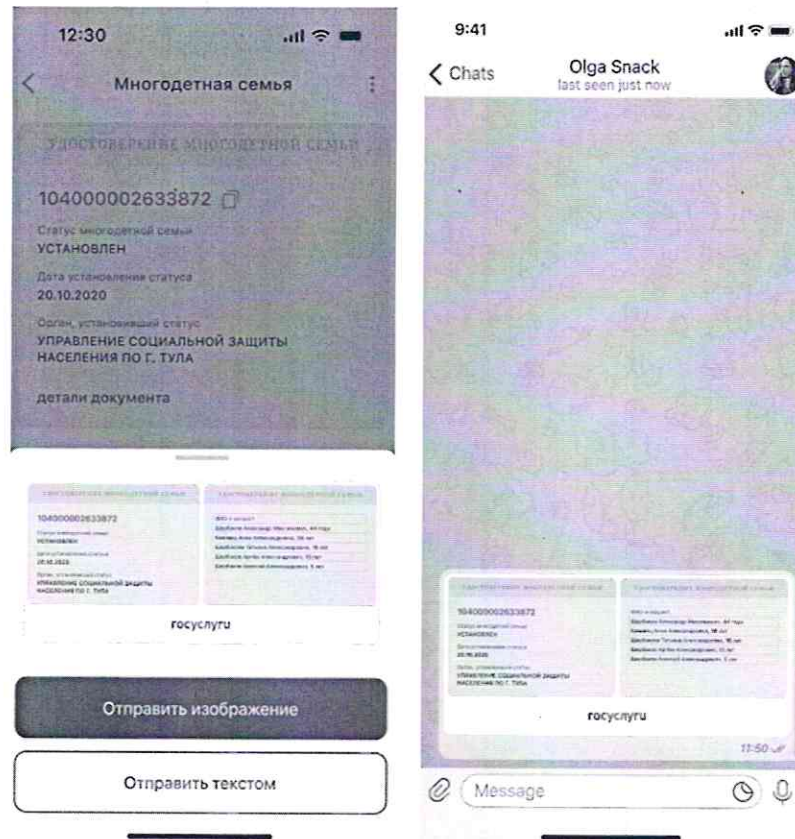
12:30

Многодетная семья

УДОСТОВЕРЕНИЕ МНОГОДЕТНОЙ СЕМЬИ

104000002633872

Статус многодетной семьи
УСТАНОВЛЕН

Дата установления статуса
20.10.2020

Орган, установивший статус
УПРАВЛЕНИЕ СОЦИАЛЬНОЙ ЗАЩИТЫ НАСЕЛЕНИЯ ПО Г. ТУЛА

детали документа

УДОСТОВЕРЕНИЕ МНОГОДЕТНОЙ СЕМЬИ

104000002633872

Статус многодетной семьи
УСТАНОВЛЕН

Дата установления статуса
20.10.2020

Орган, установивший статус
УПРАВЛЕНИЕ СОЦИАЛЬНОЙ ЗАЩИТЫ НАСЕЛЕНИЯ ПО Г. ТУЛА

УДОСТОВЕРЕНИЕ МНОГОДЕТНОЙ СЕМЬИ

ФИО и возраст
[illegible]

госуслуги

Отправить изображение

Отправить текстом

9:41

Chats

Olga Snack
last seen just now

УДОСТОВЕРЕНИЕ МНОГОДЕТНОЙ СЕМЬИ

104000002633872

Статус многодетной семьи
УСТАНОВЛЕН

Дата установления статуса
20.10.2020

Орган, установивший статус
УПРАВЛЕНИЕ СОЦИАЛЬНОЙ ЗАЩИТЫ НАСЕЛЕНИЯ ПО Г. ТУЛА

УДОСТОВЕРЕНИЕ МНОГОДЕТНОЙ СЕМЬИ

ФИО и возраст
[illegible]

госуслуги

11:50

Message